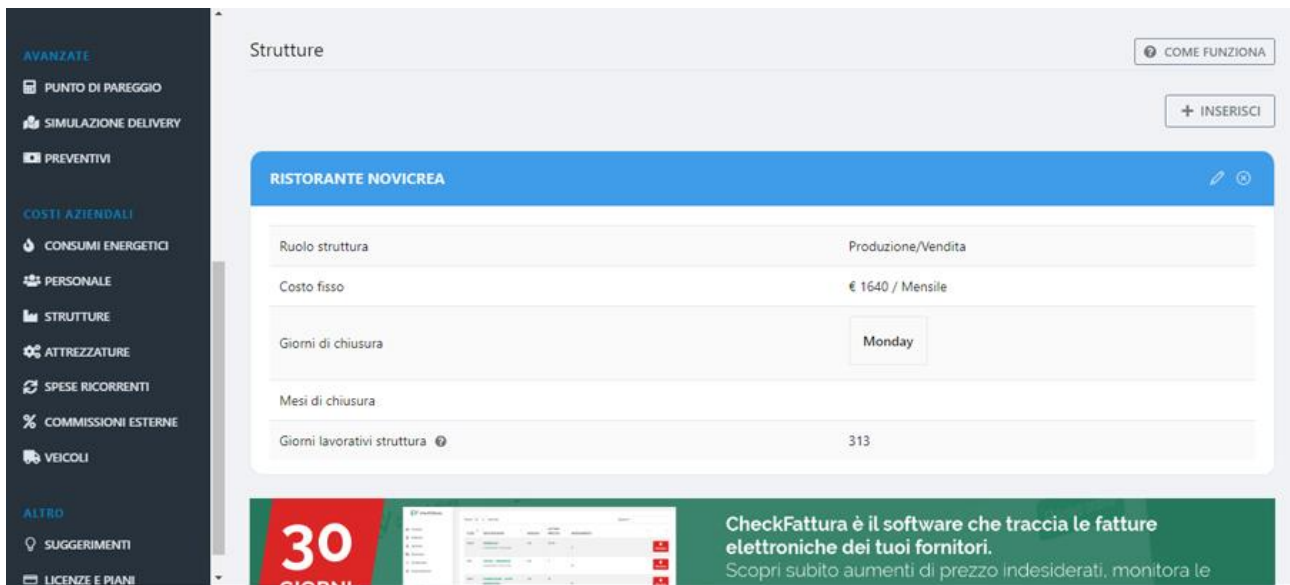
AVANZATE
PUNTO DI PAREGGIO
SIMULAZIONE DELIVERY
PREVENTIVI

COSTI AZIENDALI
CONSUMI ENERGETICI
PERSONALE
STRUTTURE
ATTREZZATURE
SPESE RICORRENTI
COMMISSIONI ESTERNE
VEICOLI

ALTRO
SUGGERIMENTI
LICENZE E PIANI

Strutture

COME FUNZIONA

+ INSERISCI

RISTORANTE NOVICREA

| Ruolo struttura | Produzione/Vendita |
|---|---|
| Costo fisso | € 1640 / Mensile |
| Giorni di chiusura | Monday |
| Mesi di chiusura | |
| Giorni lavorativi struttura | 313 |

30 GIORNI

CheckFattura è il software che traccia le fatture elettroniche dei tuoi fornitori.
Scopri subito aumenti di prezzo indesiderati, monitora le